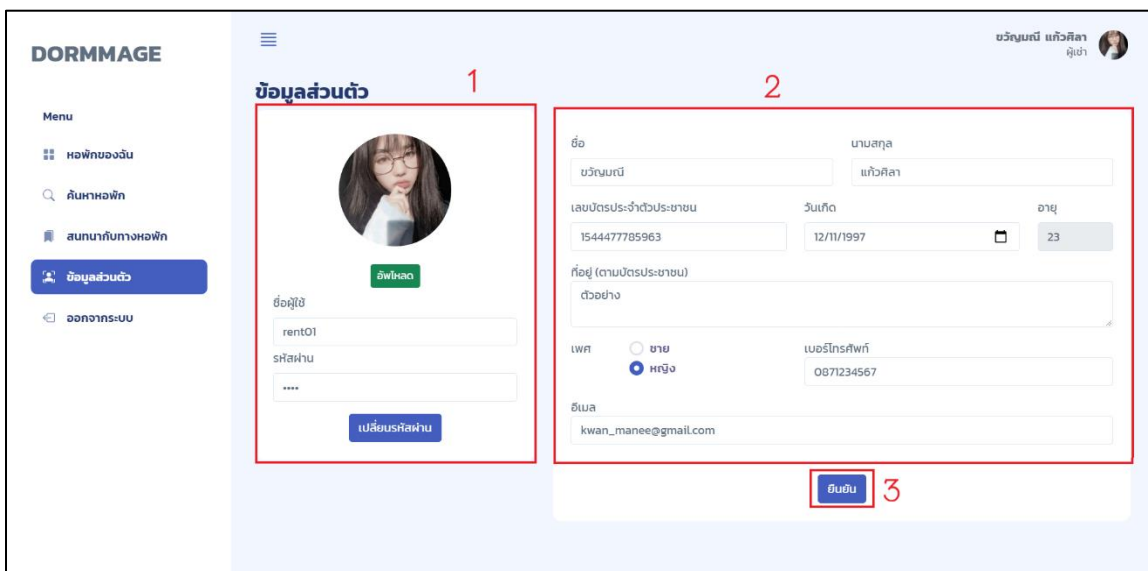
DORMMAGE

Menu

หอพักของฉัน

ค้นหาหอพัก

สนทนากับทางหอพัก

ข้อมูลส่วนตัว

ออกจากระบบ

ขวัญมณี แก้วศิลา
ผู้เช่า

ข้อมูลส่วนตัว

1

อัพโหลด

ชื่อผู้ใช้

rent01

รหัสผ่าน

••••

เปลี่ยนรหัสผ่าน

2

ชื่อ

ขวัญมณี

นามสกุล

แก้วศิลา

เลขบัตรประจำตัวประชาชน

1544477785963

วันเกิด

12/11/1997

อายุ

23

ที่อยู่ (ตามบัตรประชาชน)

ตัวอย่าง

เพศ

ชาย

หญิง

เบอร์โทรศัพท์

0871234567

อีเมล

kwan_manee@gmail.com

ยืนยัน

3